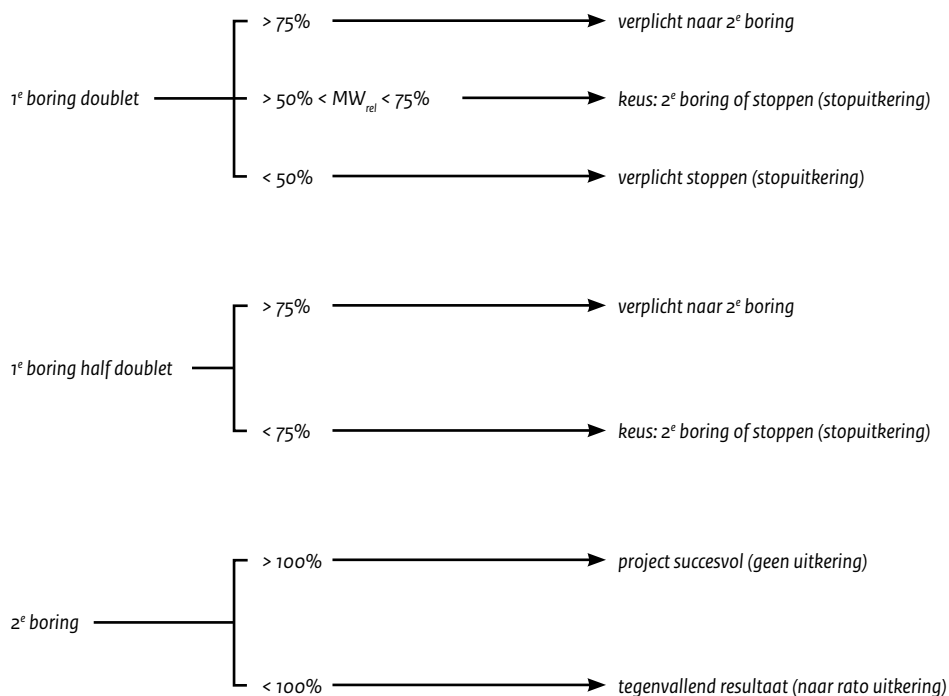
$1^e$ boring doublet

> 75% verplicht naar $2^e$ boring

> 50% < $MW_{rel}$ < 75% keus: $2^e$ boring of stoppen (stopuitkering)

< 50% verplicht stoppen (stopuitkering)

$1^e$ boring half doublet

> 75% verplicht naar $2^e$ boring

< 75% keus: $2^e$ boring of stoppen (stopuitkering)

$2^e$ boring

> 100% project succesvol (geen uitkering)

< 100% tegenvallend resultaat (naar rato uitkering)